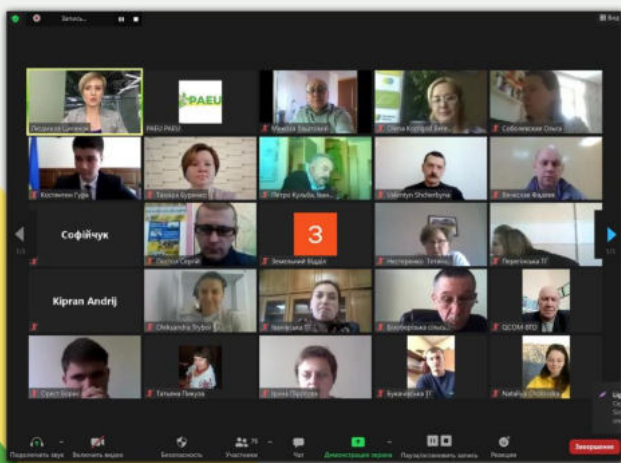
Запись...

Вид

PAEU

Людмила Цигвінцева

PAEU PAEU

Микола Хмельницький

Olena Kozlova

Соболевська Ольга

Костянтин Губа

Тамара Бурнинг

Петро Кулаба, Іван...

Valentyn Shcherbyna

Вячеслав Фадєєв

Софійчук

Лесюк Сергій

З

Земельний Відділ

Нестеренко Тетяна

Перегінська ТГ

Kipran Andrij

Oleksandra Stybai

Іванівська ТГ

Баштанська сільська...

QCOM 8T2

Орест Борис

Тетяна Пикуза

Ірина Прус

Бучанська ТГ

Natalia Cholovska

Подключить звук

Включить видео

Безопасность

Участники 75

Чат

Демонстрация экрана

Пауза/остановить запись

Реакции

Завершение

1/3

1/3